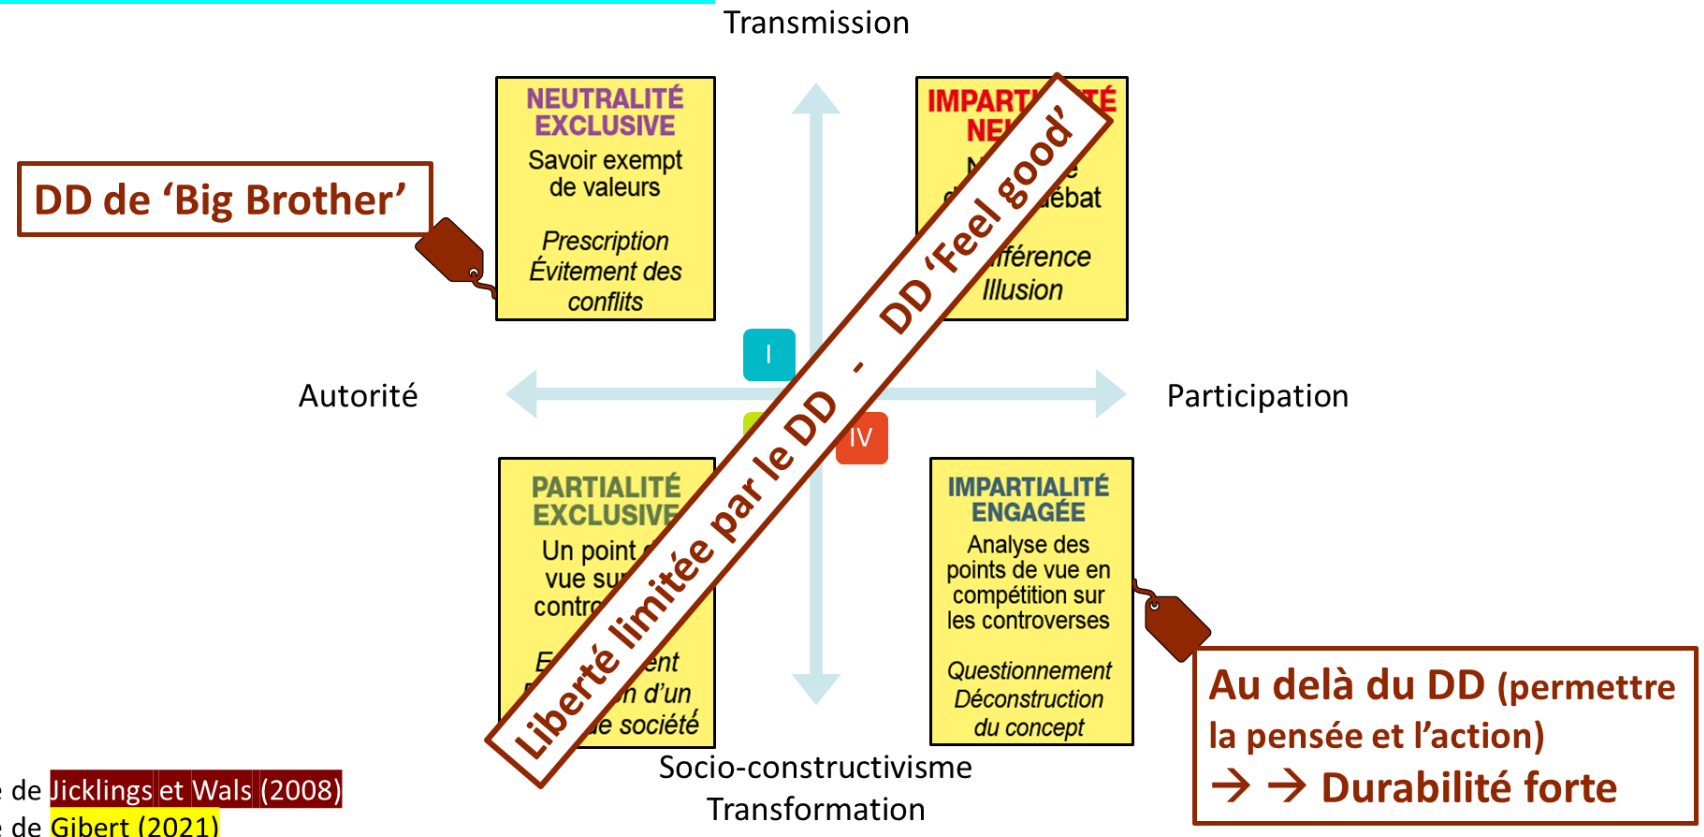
Transmission

NEUTRALITÉ EXCLUSIVE
Savoir exempt de valeurs
Prescription
Évitement des conflits

IMPARTI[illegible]TÉ NE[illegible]
N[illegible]e d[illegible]ébat
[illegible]fférence
Illusion

DD de 'Big Brother'

I

Autorité

Participation

IV

PARTIALITÉ EXCLUSIVE
Un point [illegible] vue su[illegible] contro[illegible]
E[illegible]ent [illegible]n d'un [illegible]e société

IMPARTIALITÉ ENGAGÉE
Analyse des points de vue en compétition sur les controverses
Questionnement
Déconstruction du concept

Liberté limitée par le DD - DD 'Feel good'

Socio-constructivisme
Transformation

Au delà du DD (permettre la pensée et l'action)
→ → Durabilité forte

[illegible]e de Jicklings et Wals (2008)
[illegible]e de Gibert (2021)